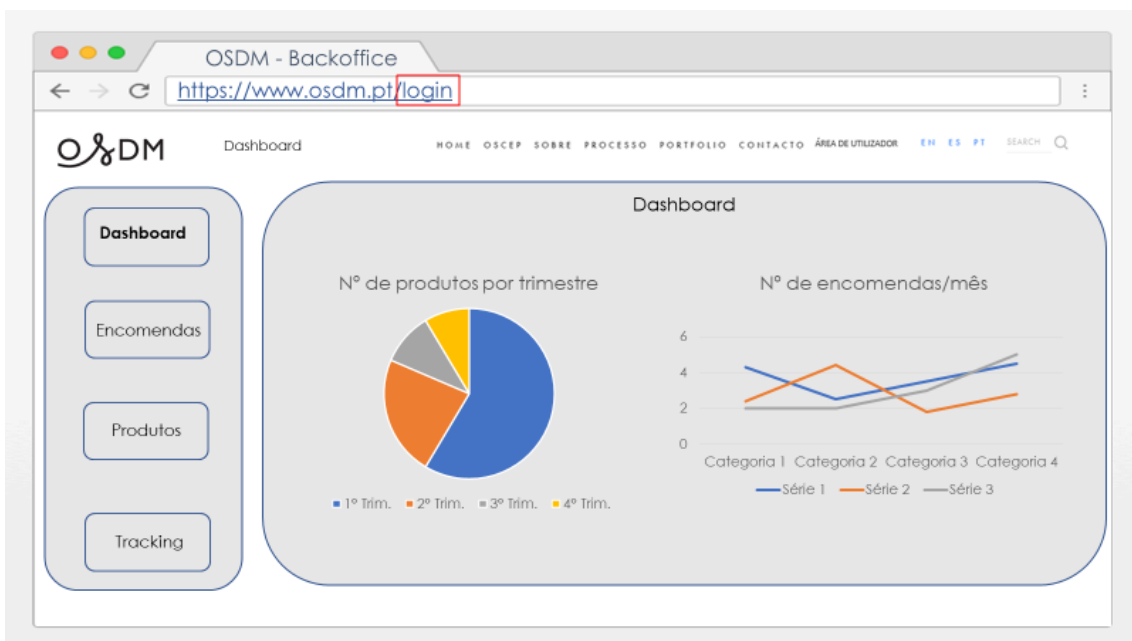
OSDM - Backoffice

https://www.osdm.pt/login

OSDM

Dashboard

HOME OSCEP SOBRE PROCESSO PORTFOLIO CONTACTO ÁREA DE UTILIZADOR EN ES PT SEARCH

Dashboard

Encomendas

Produtos

Tracking

Dashboard

Nº de produtos por trimestre

1º Trim. 2º Trim. 3º Trim. 4º Trim.

Nº de encomendas/mês

6
4
2
0

Categoria 1 Categoria 2 Categoria 3 Categoria 4

Série 1 Série 2 Série 3